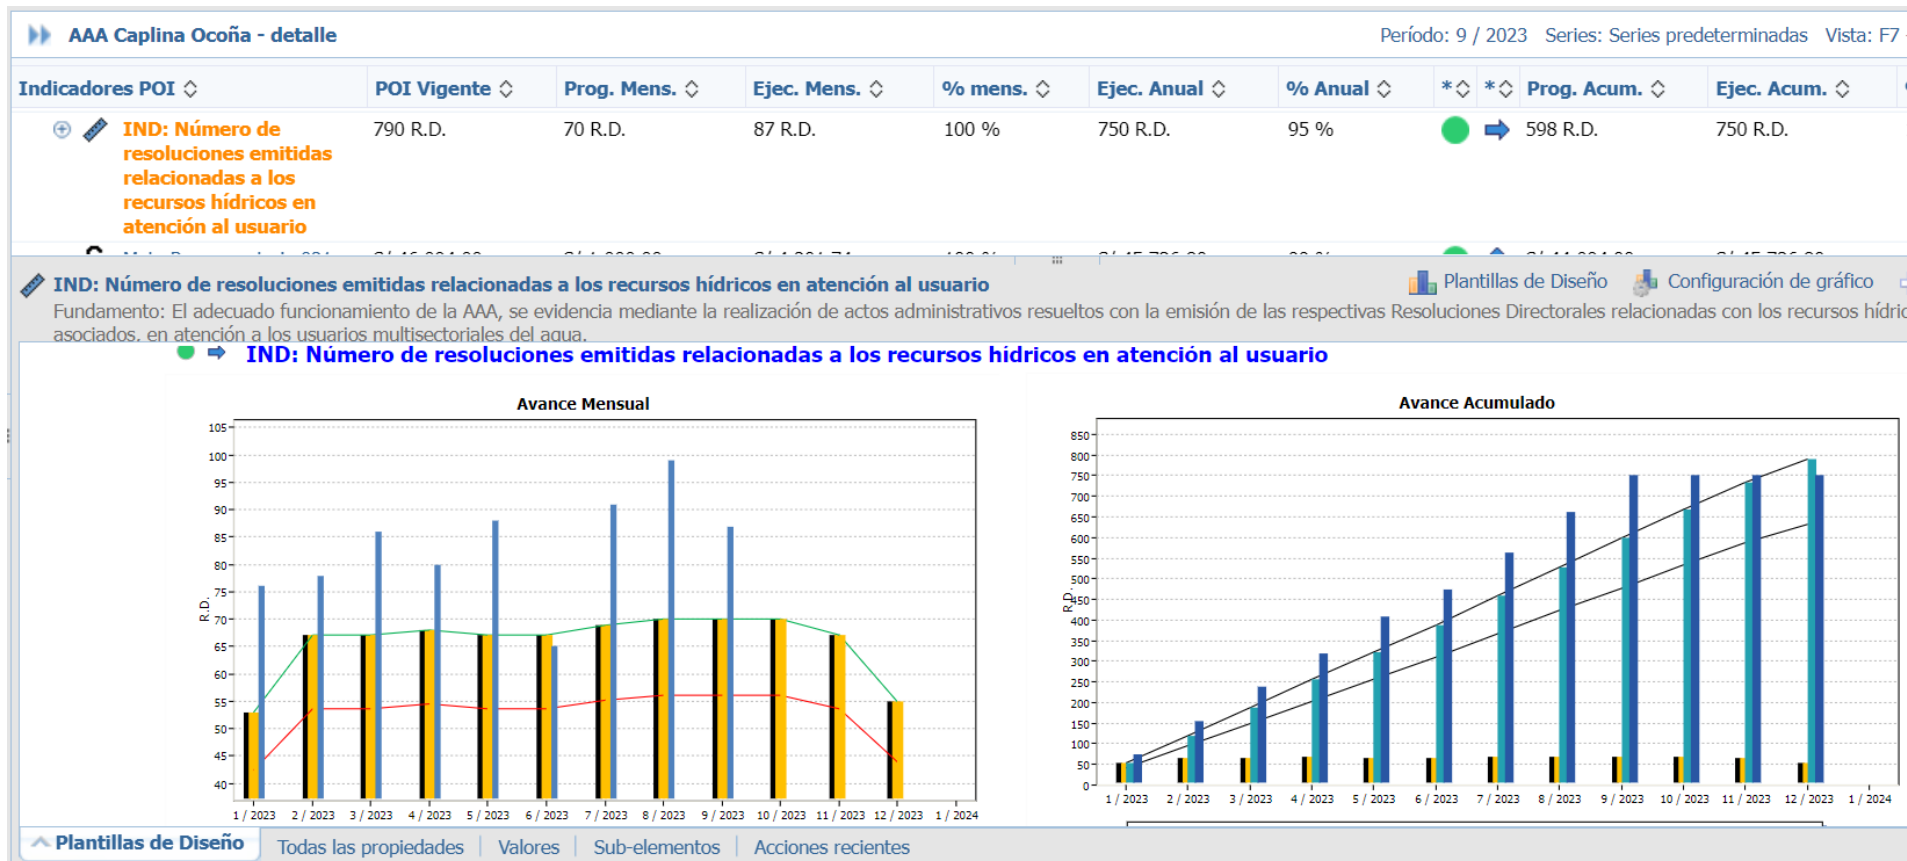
AAA Caplina Ocoña - detalle

Período: 9 / 2023 Series: Series predeterminadas Vista: F7

| Indicadores POI | POI Vigente | Prog. Mens. | Ejec. Mens. | % mens. | Ejec. Anual | % Anual | * | * | Prog. Acum. | Ejec. Acum. |
|---|---|---|---|---|---|---|---|---|---|---|
| IND: Número de resoluciones emitidas relacionadas a los recursos hídricos en atención al usuario | 790 R.D. | 70 R.D. | 87 R.D. | 100 % | 750 R.D. | 95 % | | | 598 R.D. | 750 R.D. |

IND: Número de resoluciones emitidas relacionadas a los recursos hídricos en atención al usuario

Plantillas de Diseño Configuración de gráfico

Fundamento: El adecuado funcionamiento de la AAA, se evidencia mediante la realización de actos administrativos resueltos con la emisión de las respectivas Resoluciones Directorales relacionadas con los recursos hídric asociados, en atención a los usuarios multisectoriales del agua.

IND: Número de resoluciones emitidas relacionadas a los recursos hídricos en atención al usuario

Avance Mensual

R.D.

105 100 95 90 85 80 75 70 65 60 55 50 45 40

1 / 2023 2 / 2023 3 / 2023 4 / 2023 5 / 2023 6 / 2023 7 / 2023 8 / 2023 9 / 2023 10 / 2023 11 / 2023 12 / 2023 1 / 2024

Avance Acumulado

R.D.

850 800 750 700 650 600 550 500 450 400 350 300 250 200 150 100 50 0

1 / 2023 2 / 2023 3 / 2023 4 / 2023 5 / 2023 6 / 2023 7 / 2023 8 / 2023 9 / 2023 10 / 2023 11 / 2023 12 / 2023 1 / 2024

Plantillas de Diseño | Todas las propiedades | Valores | Sub-elementos | Acciones recientes